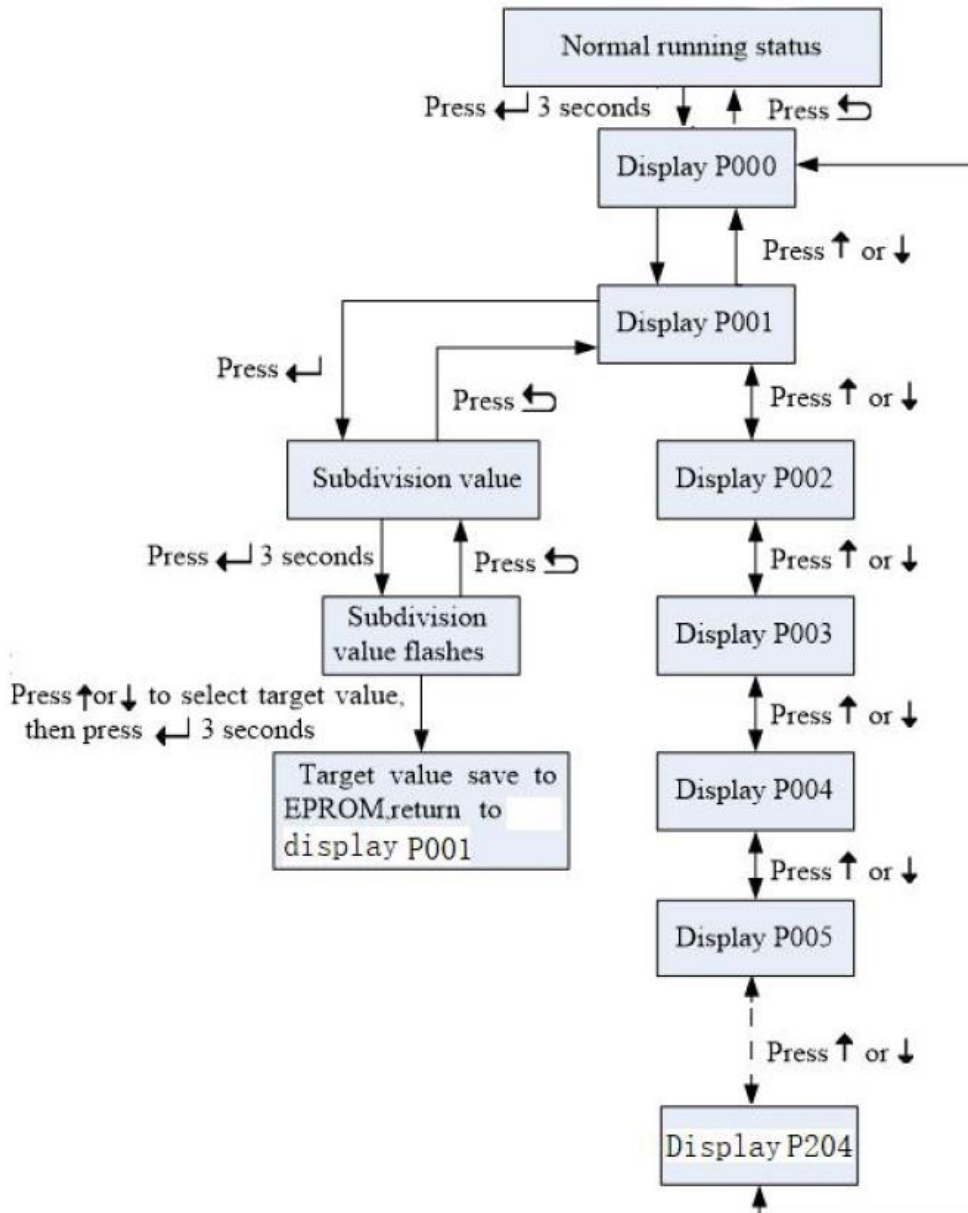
Normal running status

Press ↵ 3 seconds

Press ⮌

Display P000

Press ↑ or ↓

Display P001

Press ↵

Press ⮌

Press ↑ or ↓

Subdivision value

Display P002

Press ↵ 3 seconds

Press ⮌

Press ↑ or ↓

Subdivision value flashes

Display P003

Press ↑or ↓ to select target value, then press ↵ 3 seconds

Press ↑ or ↓

Target value save to EPROM,return to display P001

Display P004

Press ↑ or ↓

Display P005

Press ↑ or ↓

Display P204